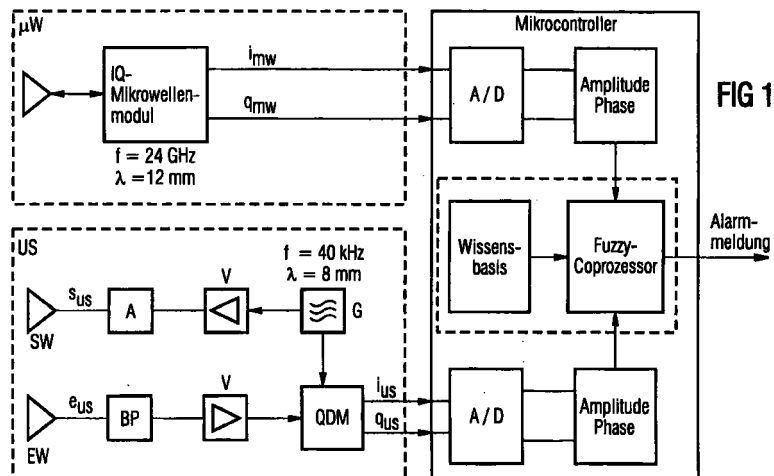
μW

IQ-Mikrowellenmodul

$i_{mw}$

$q_{mw}$

f = 24 GHz
λ = 12 mm

Mikrocontroller

A / D

Amplitude Phase

FIG 1

Wissensbasis

Fuzzy-Coprozessor

Alarmmeldung

US

f = 40 kHz
λ = 8 mm

$s_{us}$

A

V

G

SW

$e_{us}$

BP

V

QDM

$i_{us}$

$q_{us}$

EW

A / D

Amplitude Phase